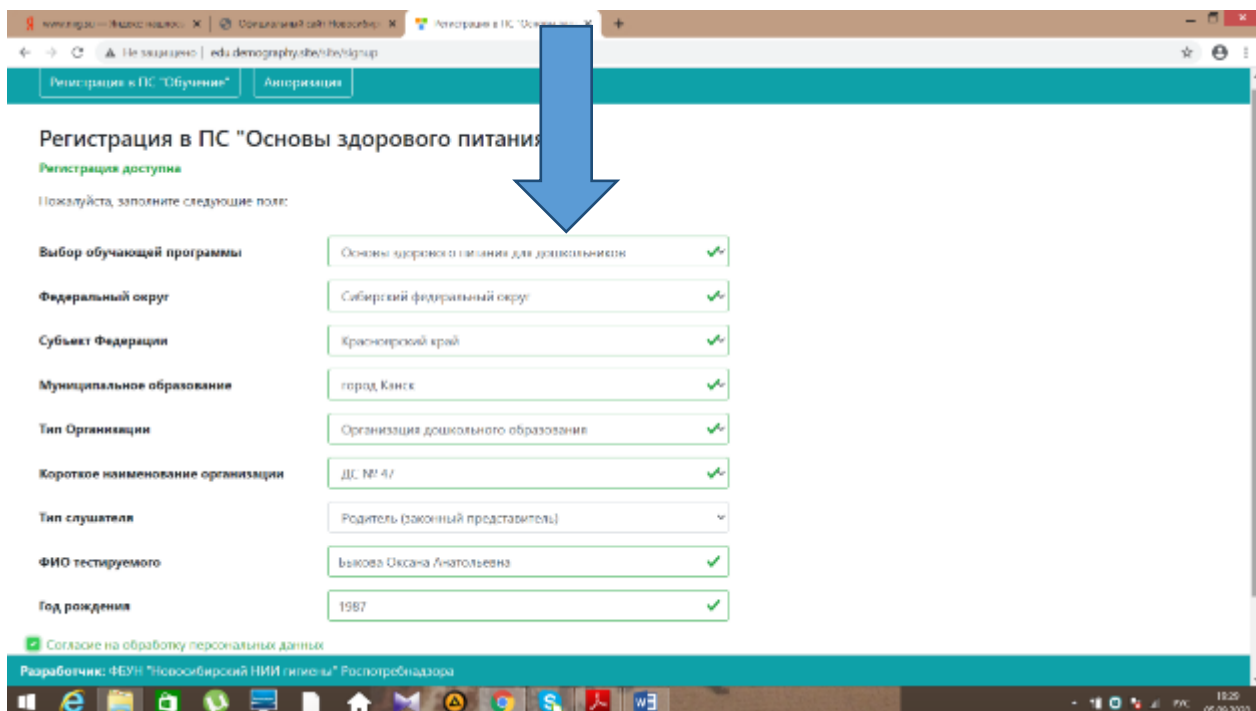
www.rospo — Яндекс нашлось | Официальный сайт Новосибирс | Регистрация в ПС "Основы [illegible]

Не защищено | edu.demography.site/site/signup

Регистрация в ПС "Обучение" | Авторизация

Регистрация в ПС "Основы здорового питания

Регистрация доступна

Пожалуйста, заполните следующие поля:

| | |
|---|---|
| Выбор обучающей программы | Основы здорового питания для дошкольников |
| Федеральный округ | Сибирский федеральный округ |
| Субъект Федерации | Красноярский край |
| Муниципальное образование | город Канск |
| Тип Организации | Организация дошкольного образования |
| Короткое наименование организации | ДС № 47 |
| Тип слушателя | Родитель (законный представитель) |
| ФИО тестируемого | Быкова Оксана Анатольевна |
| Год рождения | 1987 |

Согласие на обработку персональных данных

Разработчик: ФБУН "Новосибирский НИИ гигиены" Роспотребнадзора

РУС 10:29 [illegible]